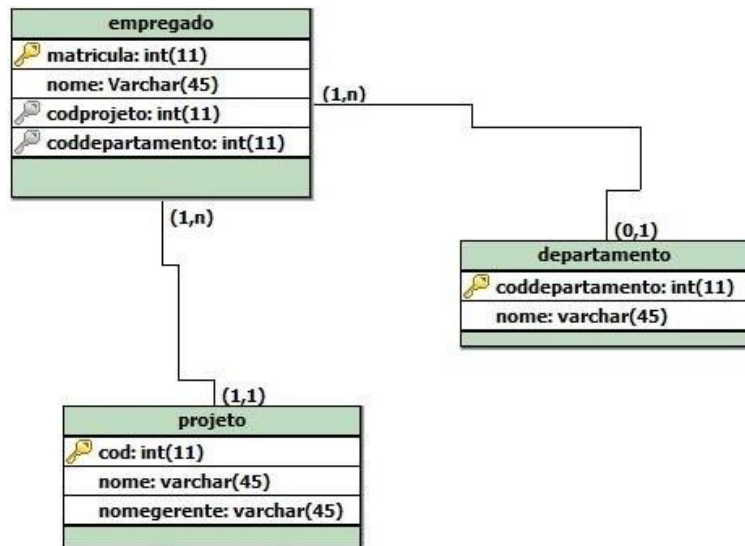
empregado
matricula: int(11)
nome: Varchar(45)
codprojeto: int(11)
coddepartamento: int(11)

(1,n)

(1,n)

(0,1)

departamento
coddepartamento: int(11)
nome: varchar(45)

(1,1)

projeto
cod: int(11)
nome: varchar(45)
nomegerente: varchar(45)